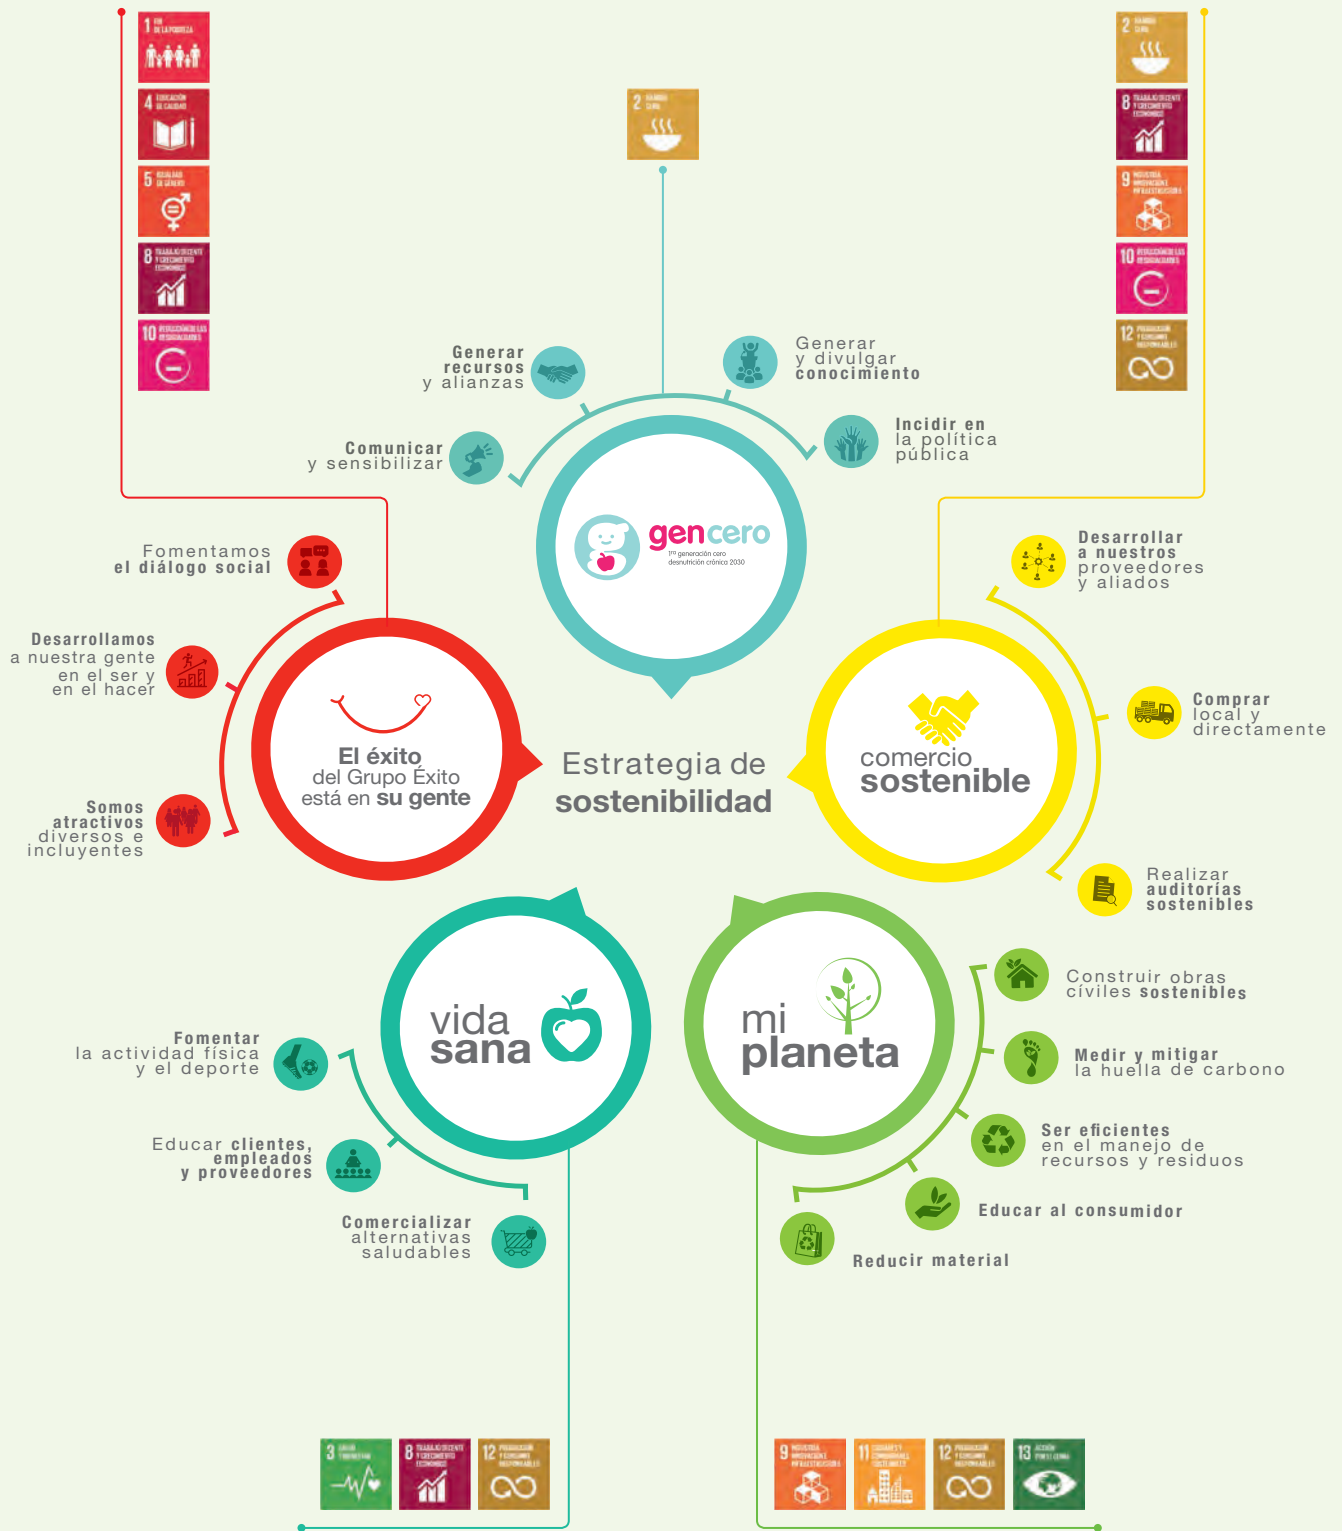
1 FIN DE LA POBREZA
4 EDUCACIÓN DE CALIDAD
5 IGUALDAD DE GÉNERO
8 TRABAJO DECENTE Y CRECIMIENTO ECONÓMICO
10 REDUCCIÓN DE LAS DESIGUALDADES

2 HAMBRE CERO

2 HAMBRE CERO
8 TRABAJO DECENTE Y CRECIMIENTO ECONÓMICO
9 INDUSTRIA, INNOVACIÓN E INFRAESTRUCTURA
10 REDUCCIÓN DE LAS DESIGUALDADES
12 PRODUCCIÓN Y CONSUMO RESPONSABLES

Generar recursos y alianzas

Generar y divulgar conocimiento

Comunicar y sensibilizar

Incidir en la política pública

gencero
1ra generación cero desnutrición crónica 2030

Fomentamos el diálogo social

Desarrollar a nuestros proveedores y aliados

Desarrollamos a nuestra gente en el ser y en el hacer

El éxito del Grupo Éxito está en su gente

Estrategia de sostenibilidad

comercio sostenible

Comprar local y directamente

Somos atractivos diversos e incluyentes

Realizar auditorías sostenibles

vida sana

mi planeta

Construir obras cíviles sostenibles

Fomentar la actividad física y el deporte

Medir y mitigar la huella de carbono

Educar clientes, empleados y proveedores

Ser eficientes en el manejo de recursos y residuos

Educar al consumidor

Comercializar alternativas saludables

Reducir material

3 SALUD Y BIENESTAR
8 TRABAJO DECENTE Y CRECIMIENTO ECONÓMICO
12 PRODUCCIÓN Y CONSUMO RESPONSABLES

9 INDUSTRIA, INNOVACIÓN E INFRAESTRUCTURA
11 CIUDADES Y COMUNIDADES SOSTENIBLES
12 PRODUCCIÓN Y CONSUMO RESPONSABLES
13 ACCIÓN POR EL CLIMA